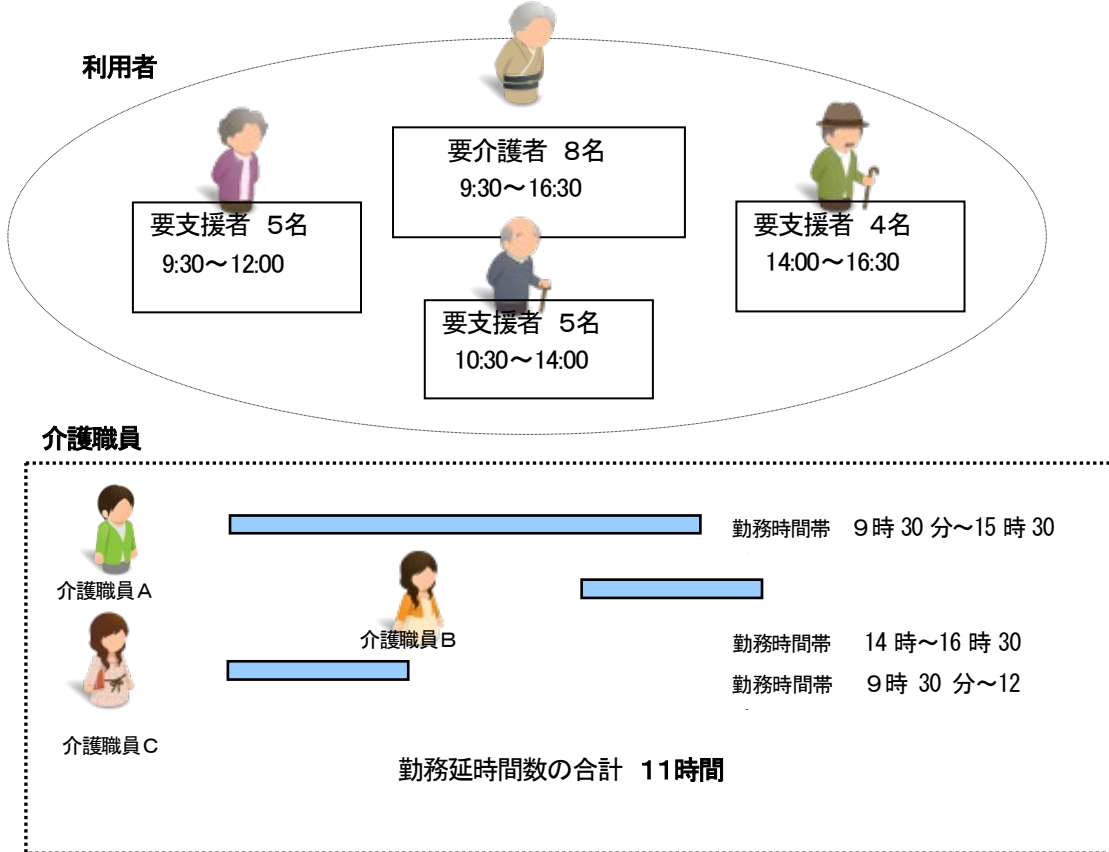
利用者

要介護者 8名
9:30～16:30

要支援者 5名
9:30～12:00

要支援者 4名
14:00～16:30

要支援者 5名
10:30～14:00

介護職員

介護職員A

勤務時間帯 9時 30 分～15 時 30

介護職員B

勤務時間帯 14 時～16 時 30

勤務時間帯 9時 30 分～12

介護職員C

勤務延時間数の合計 11時間